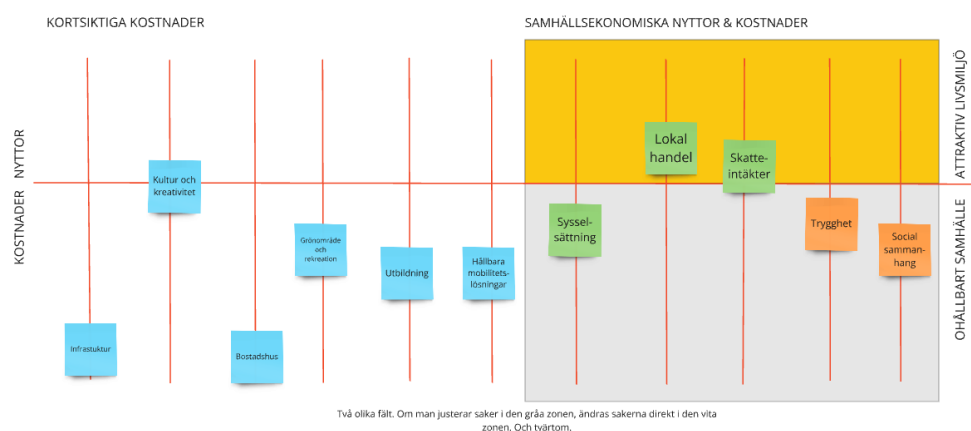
KORTSIKTIGA KOSTNADER

SAMHÄLLSEKONOMISKA NYTTOR & KOSTNADER

KOSTNADER NYTTOR

ATTRAKTIV LIVSMILJÖ

OHÅLLBART SAMHÄLLE

Kultur och kreativitet

Grönområde och rekreation

Utbildning

Hållbara mobilitetslösningar

Infrastuktur

Bostadshus

Lokal handel

Skatteintäkter

Sysselsättning

Trygghet

Social sammanhang

Två olika fält. Om man justerar saker i den gråa zonen, ändras sakerna direkt i den vita zonen. Och tvärtom.